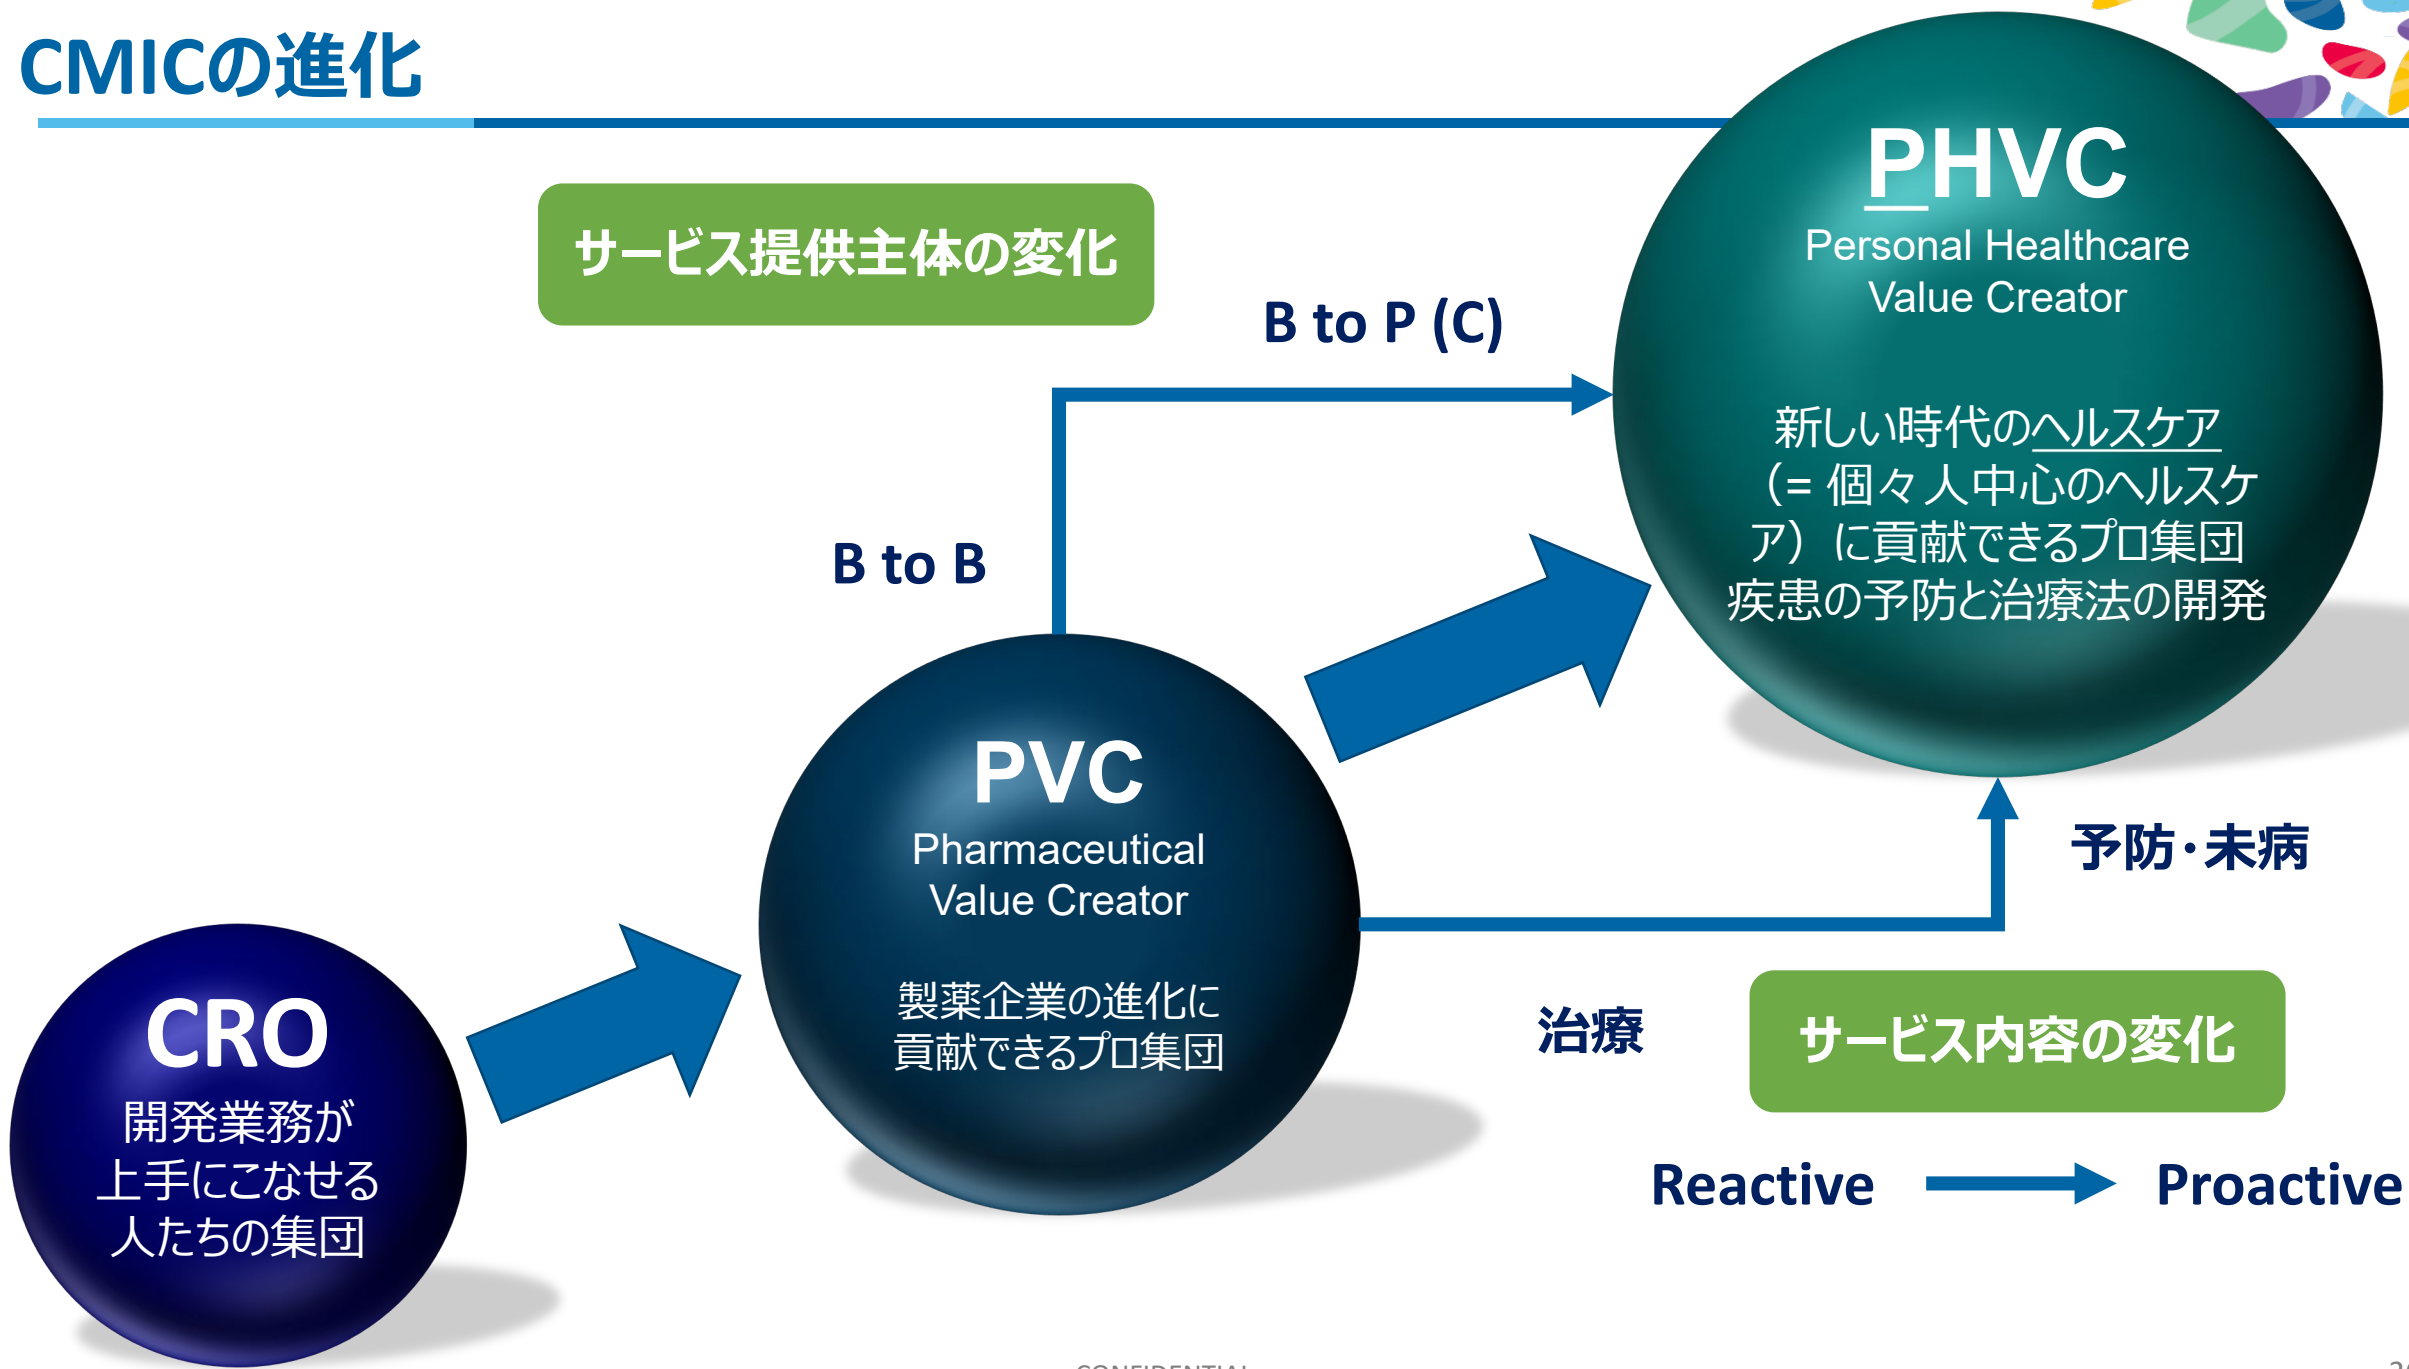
CMICの進化

サービス提供主体の変化

B to P (C)

PHVC
Personal Healthcare Value Creator

新しい時代のヘルスケア（= 個々人中心のヘルスケア）に貢献できるプロ集団
疾患の予防と治療法の開発

B to B

PVC
Pharmaceutical Value Creator

製薬企業の進化に貢献できるプロ集団

予防・未病

治療

サービス内容の変化

CRO
開発業務が上手にこなせる人たちの集団

Reactive Proactive

CONFIDENTIAL